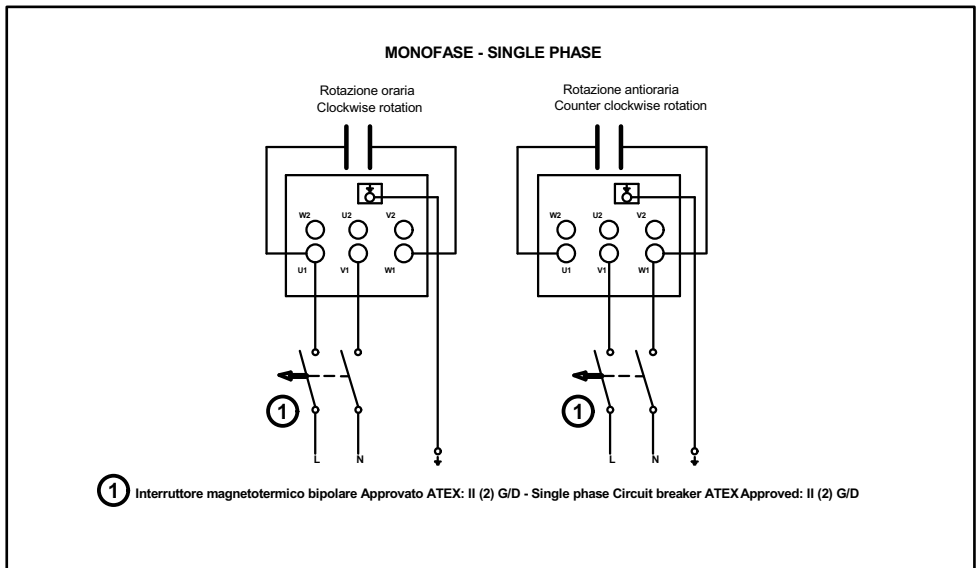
MONOFASE - SINGLE PHASE

Rotazione oraria
Clockwise rotation

W2 U2 V2
U1 V1 W1

1

L N

Rotazione antioraria
Counter clockwise rotation

W2 U2 V2
U1 V1 W1

1

L N

1 Interruttore magnetotermico bipolare Approvato ATEX: II (2) G/D - Single phase Circuit breaker ATEX Approved: II (2) G/D